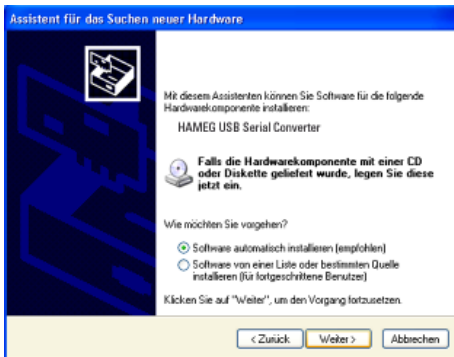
Assistent für das Suchen neuer Hardware

Mit diesem Assistenten können Sie Software für die folgende Hardwarekomponente installieren:

HAMEG USB Serial Converter

Falls die Hardwarekomponente mit einer CD oder Diskette geliefert wurde, legen Sie diese jetzt ein.

Wie möchten Sie vorgehen?

Software automatisch installieren (empfohlen)

Software von einer Liste oder bestimmten Quelle installieren (für fortgeschrittene Benutzer)

Klicken Sie auf "Weiter", um den Vorgang fortzusetzen.

< Zurück

Weiter >

Abbrechen